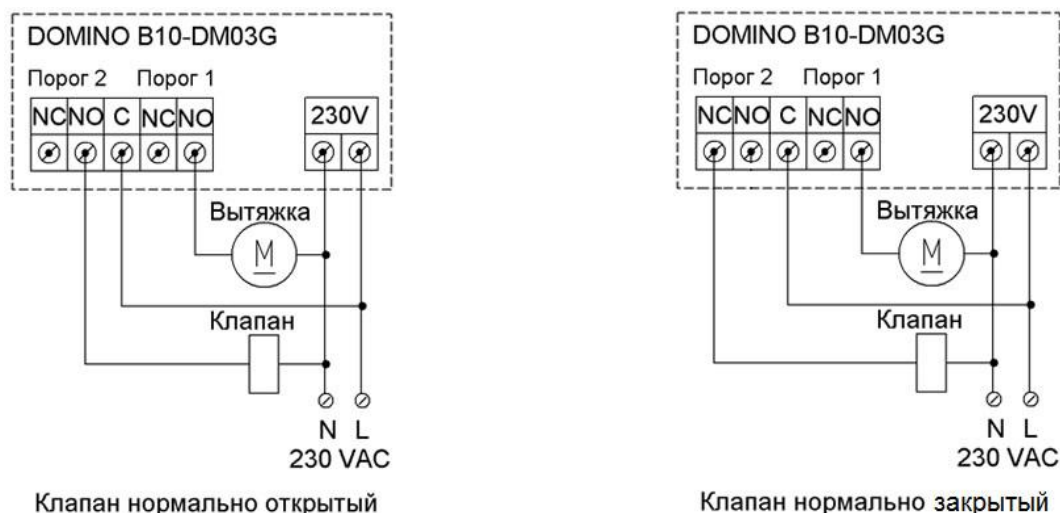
DOMINO B10-DM03G

Порог 2 Порог 1

NC NO C NC NO

230V

Вытяжка

M

Клапан

N L
230 VAC

Клапан нормально открытый

DOMINO B10-DM03G

Порог 2 Порог 1

NC NO C NC NO

230V

Вытяжка

M

Клапан

N L
230 VAC

Клапан нормально закрытый